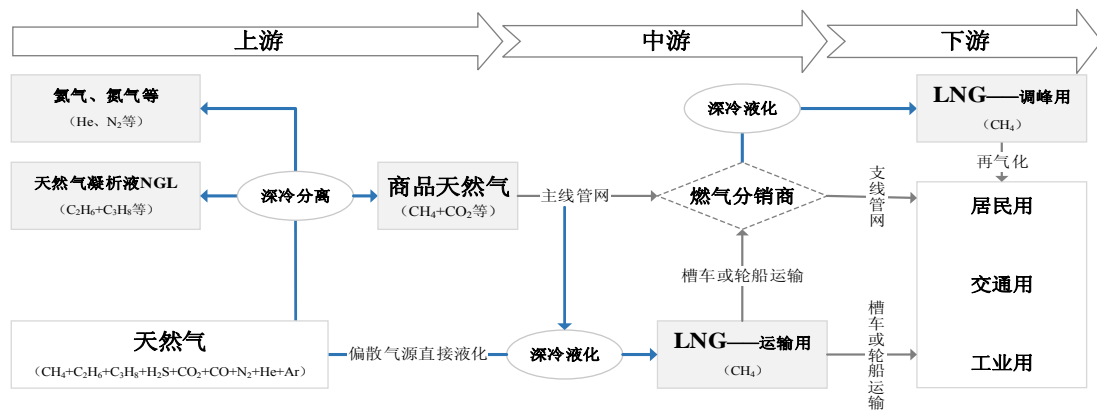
上游

中游

下游

氦气、氮气等
（He、$N_2$等）

天然气凝析液NGL
（$C_2H_6$+$C_3H_8$等）

深冷分离

商品天然气
（$CH_4$+$CO_2$等）

主线管网

深冷液化

燃气分销商

LNG——调峰用
（$CH_4$）

再气化

支线管网

居民用

交通用

工业用

槽车或轮船运输

天然气
（$CH_4$+$C_2H_6$+$C_3H_8$+$H_2S$+$CO_2$+CO+$N_2$+He+Ar）

偏散气源直接液化

深冷液化

LNG——运输用
（$CH_4$）

槽车或轮船运输